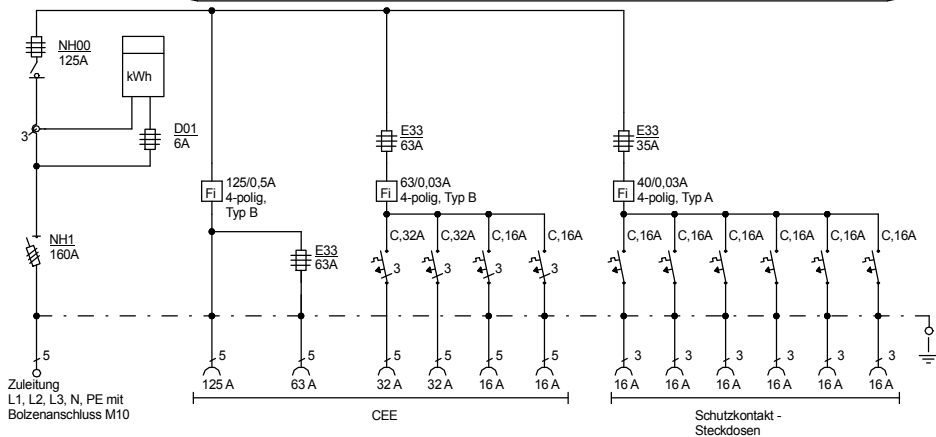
NH00
125A

kWh

3

D01
6A

NH1
160A

5

Zuleitung
L1, L2, L3, N, PE mit
Bolzenanschluss M10

Fi 125/0,5A
4-polig,
Typ B

E33
63A

5
125 A

5
63 A

E33
63A

Fi 63/0,03A
4-polig, Typ B

C,32A 3
C,32A 3
C,16A 3
C,16A 3

5
32 A
5
32 A
5
16 A
5
16 A

CEE

E33
35A

Fi 40/0,03A
4-polig, Typ A

C,16A
C,16A
C,16A
C,16A
C,16A
C,16A

3
16 A
3
16 A
3
16 A
3
16 A
3
16 A
3
16 A

Schutzkontakt -
Steckdosen